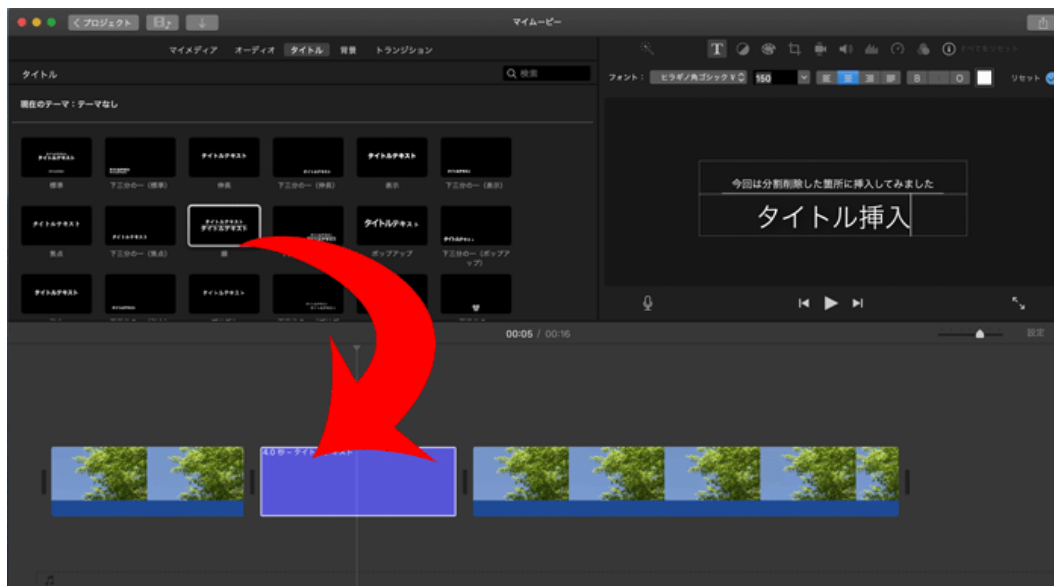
< プロジェクト

マイムービー

マイメディア オーディオ タイトル 背景 トランジション

タイトル

Q 検索

現在のテーマ：テーマなし

タイトルテキスト

標準 下三分の一（標準） 伸長 下三分の一（伸長） 表示 下三分の一（表示）

焦点 下三分の一（焦点） 線 ポップアップ 下三分の一（ポップアップ）

すべてをリセット

フォント： ヒラギノ角ゴシック W3 150

B I O

リセット

今回は分割削除した箇所に挿入してみました

タイトル挿入

00:05 / 00:16

設定

4.0 秒 – タイトルテキスト